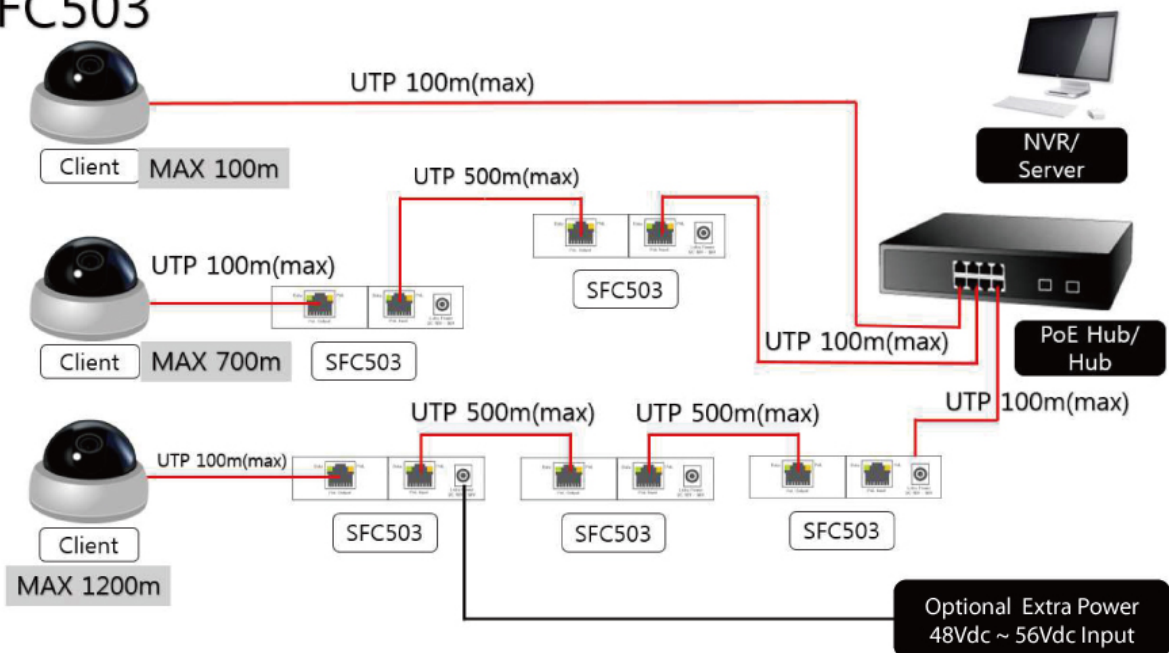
FC503

UTP 100m(max)

NVR/
Server

Client MAX 100m

UTP 500m(max)

SFC503

UTP 100m(max)

Client MAX 700m

SFC503

UTP 100m(max)

PoE Hub/
Hub

UTP 500m(max) UTP 500m(max)

UTP 100m(max)

UTP 100m(max)

SFC503 SFC503 SFC503

Client

MAX 1200m

Optional Extra Power
48Vdc ~ 56Vdc Input